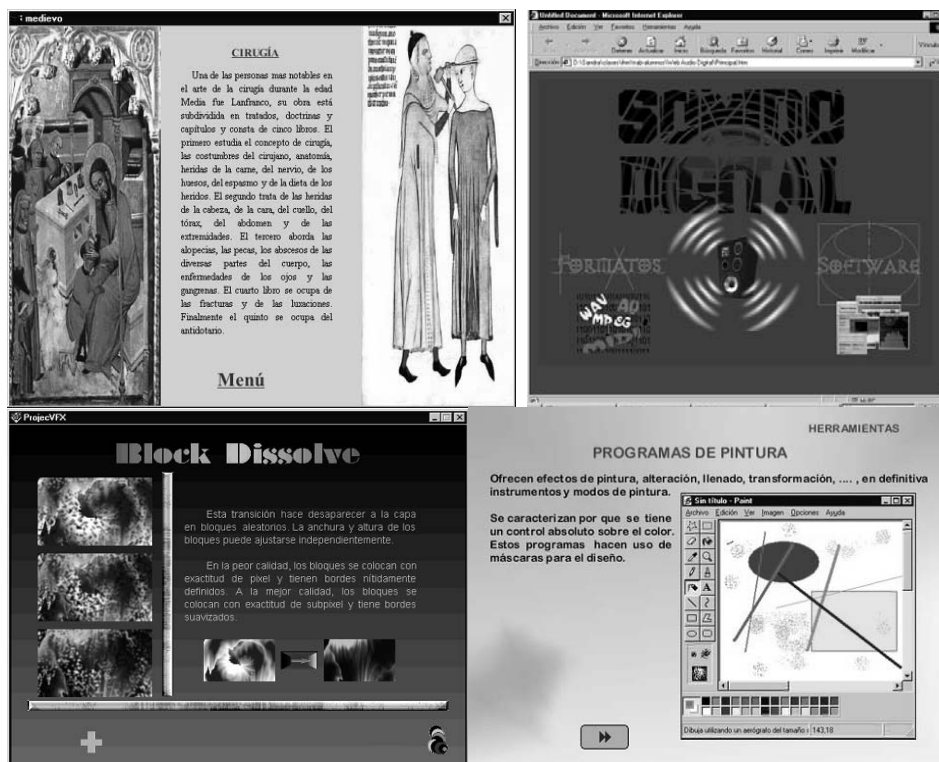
medievo

CIRUGÍA

Una de las personas mas notables en el arte de la cirugía durante la edad Media fue Lanfranco, su obra está subdividida en tratados, doctrinas y capítulos y consta de cinco libros. El primero estudia el concepto de cirugía, las costumbres del cirujano, anatomía, heridas de la carne, del nervio, de los huesos, del espasmo y de la dieta de los heridos. El segundo trata de las heridas de la cabeza, de la cara, del cuello, del tórax, del abdomen y de las extremidades. El tercero aborda las alopecias, las pecas, los abscesos de las diversas partes del cuerpo, las enfermedades de los ojos y las gangrenas. El cuarto libro se ocupa de las fracturas y de las luxaciones. Finalmente el quinto se ocupa del antidotario.

Menú

Untitled Document - Microsoft Internet Explorer

Archivo Edición Ver Favoritos Herramientas Ayuda

Detener Actualizar Inicio Búsqueda Favoritos Historial Correo Imprimir Modificar

Dirección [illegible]

SONIDO DIGITAL

FORMATOS

SOFTWARE

WAV AD MPEG MIDI

ProjecVFX

Block Dissolve

Esta transición hace desaparecer a la capa en bloques aleatorios. La anchura y altura de los bloques puede ajustarse independientemente.

En la peor calidad, los bloques se colocan con exactitud de pixel y tienen bordes nítidamente definidos. A la mejor calidad, los bloques se colocan con exactitud de subpixel y tiene bordes suavizados.

HERRAMIENTAS

PROGRAMAS DE PINTURA

Ofrecen efectos de pintura, alteración, llenado, transformación, .... , en definitiva instrumentos y modos de pintura.

Se caracterizan por que se tiene un control absoluto sobre el color. Estos programas hacen uso de máscaras para el diseño.

Sin título - Paint

Archivo Edición Ver Imagen Opciones Ayuda

Dibuja utilizando un aerógrafo del tamaño s 143,18